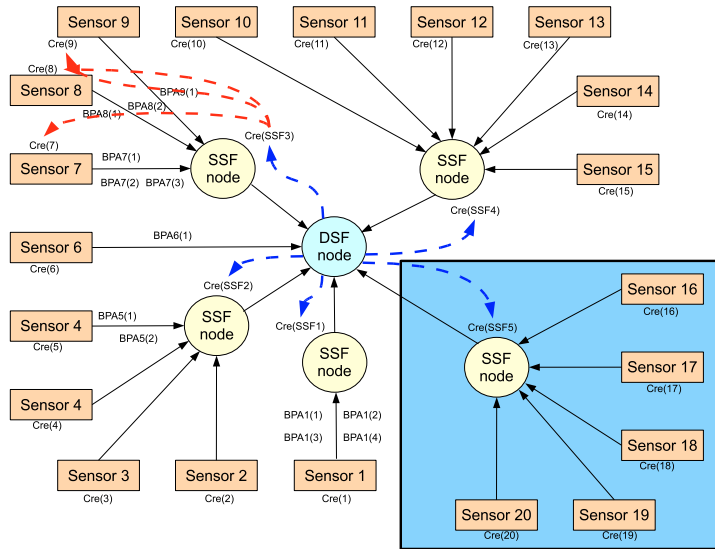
Sensor 9
Sensor 10
Sensor 11
Sensor 12
Sensor 13
Cre(9)
Cre(10)
Cre(11)
Cre(12)
Cre(13)
Cre(8)
Sensor 8
BPA9(1)
BPA8(2)
Sensor 14
Cre(14)
BPA8(1)
Cre(SSF3)
Cre(7)
Sensor 7
BPA7(1)
SSF node
SSF node
Sensor 15
BPA7(2)
BPA7(3)
Cre(15)
Cre(SSF4)
Sensor 6
BPA6(1)
DSF node
Cre(6)
Cre(SSF2)
Sensor 16
Cre(16)
Sensor 4
BPA5(1)
BPA5(2)
SSF node
Cre(SSF1)
Cre(SSF5)
Cre(5)
SSF node
SSF node
Sensor 17
Cre(17)
Sensor 4
Cre(4)
BPA1(1)
BPA1(2)
BPA1(3)
BPA1(4)
Sensor 18
Cre(18)
Sensor 3
Sensor 2
Sensor 1
Cre(3)
Cre(2)
Cre(1)
Sensor 20
Sensor 19
Cre(20)
Cre(19)